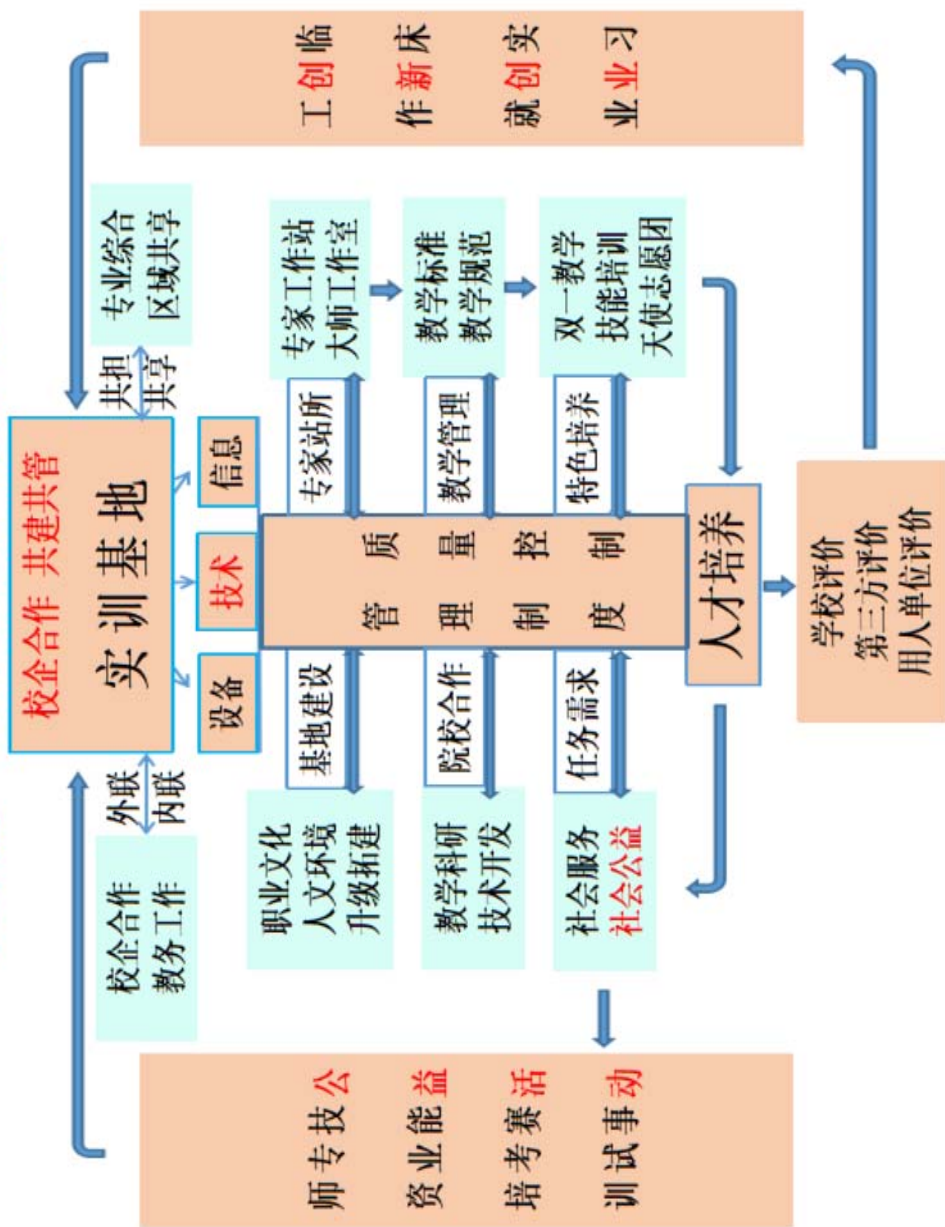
校企合作 共建共管
实训基地

共担
共享

专业综合
区域共享

外联
内联

校企合作
教务工作

设备
技术
信息

管理制度
质量控制

专家站所
专家工作站
大师工作室

教学管理
教学标准
教学规范

特色培养
双一教学
技能培训
天使志愿团

基地建设
职业文化
人文环境
升级拓建

院校合作
教学科研
技术开发

任务需求
社会服务
社会公益

人才培养

学校评价
第三方评价
用人单位评价

临实习
床创业
新创就
创工作

师资培训
专业考试
技能赛事
公益活动